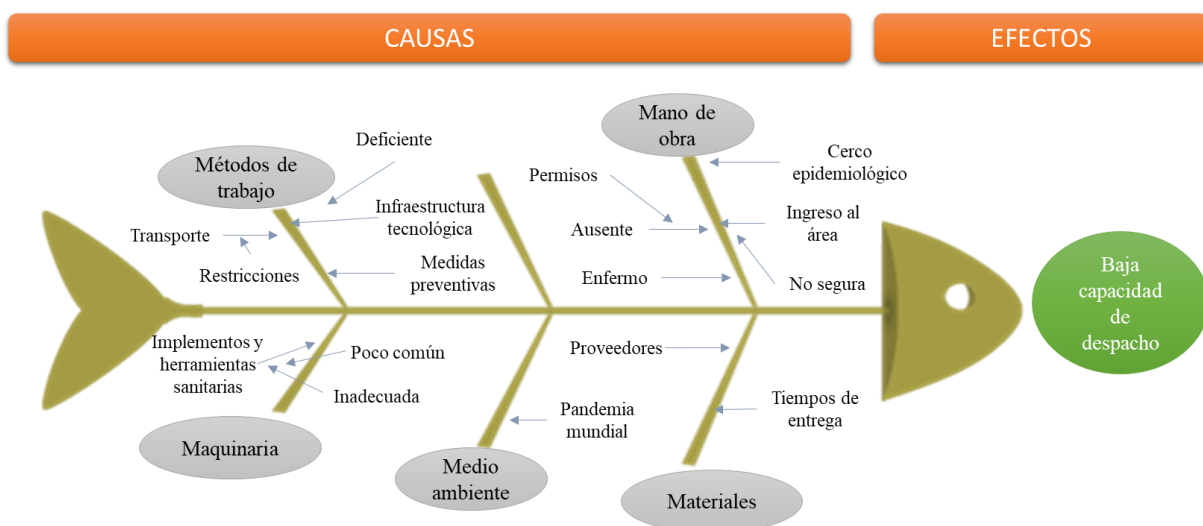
CAUSAS

EFECTOS

Mano de obra

Métodos de trabajo

Deficiente

Cerco epidemiológico

Permisos

Infraestructura tecnológica

Ingreso al área

Transporte

Ausente

Medidas preventivas

Restricciones

Enfermo

No segura

Baja capacidad de despacho

Implementos y herramientas sanitarias

Poco común

Proveedores

Inadecuada

Tiempos de entrega

Pandemia mundial

Maquinaria

Medio ambiente

Materiales